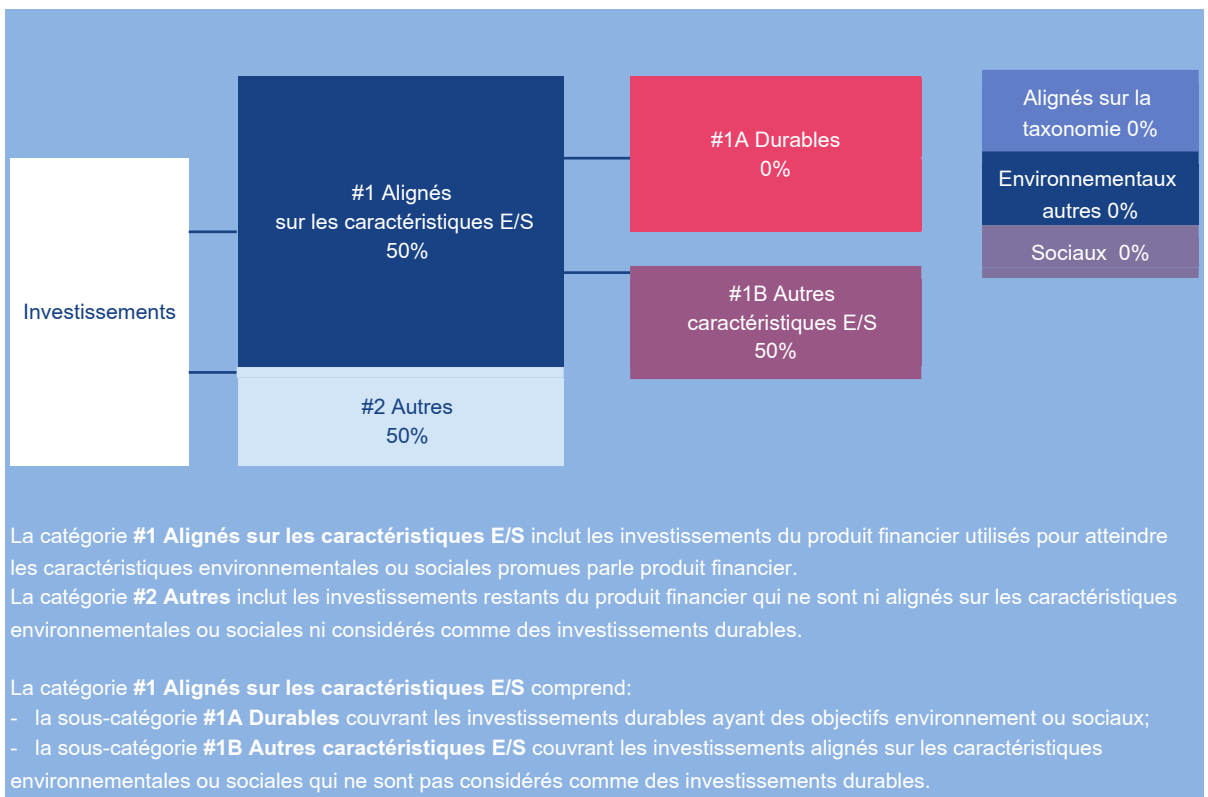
Investissements

#1 Alignés sur les caractéristiques E/S 50%

#2 Autres 50%

#1A Durables 0%

#1B Autres caractéristiques E/S 50%

Alignés sur la taxonomie 0%

Environnementaux autres 0%

Sociaux 0%

La catégorie **#1 Alignés sur les caractéristiques E/S** inclut les investissements du produit financier utilisés pour atteindre les caractéristiques environnementales ou sociales promues parle produit financier.
La catégorie **#2 Autres** inclut les investissements restants du produit financier qui ne sont ni alignés sur les caractéristiques environnementales ou sociales ni considérés comme des investissements durables.

La catégorie **#1 Alignés sur les caractéristiques E/S** comprend:
- la sous-catégorie **#1A Durables** couvrant les investissements durables ayant des objectifs environnement ou sociaux;
- la sous-catégorie **#1B Autres caractéristiques E/S** couvrant les investissements alignés sur les caractéristiques environnementales ou sociales qui ne sont pas considérés comme des investissements durables.